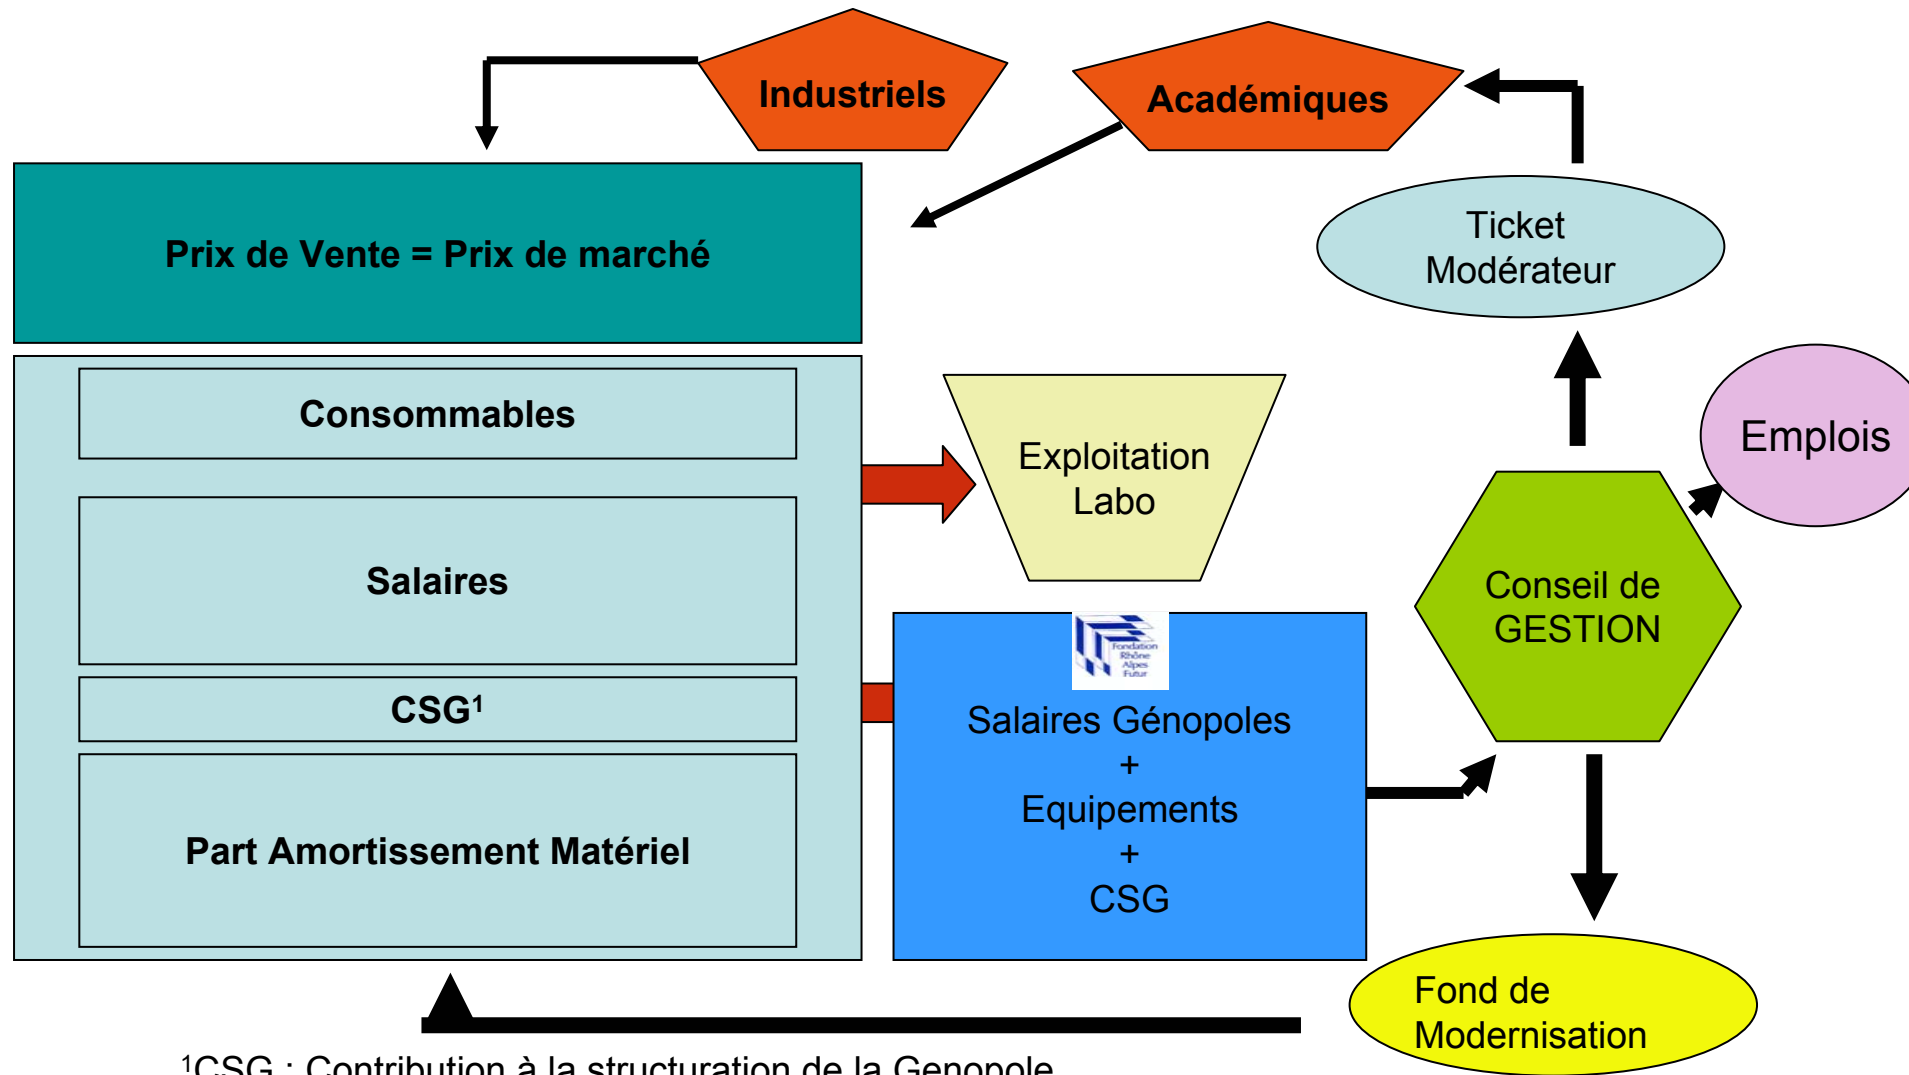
Industriels

Académiques

Prix de Vente = Prix de marché

Ticket Modérateur

Consommables

Salaires

CSG$^1$

Part Amortissement Matériel

Exploitation Labo

Emplois

Fondation Rhône Alpes Futur

Salaires Génopoles + Equipements + CSG

Conseil de GESTION

Fond de Modernisation

$^1$CSG : Contribution à la structuration de la Genopole